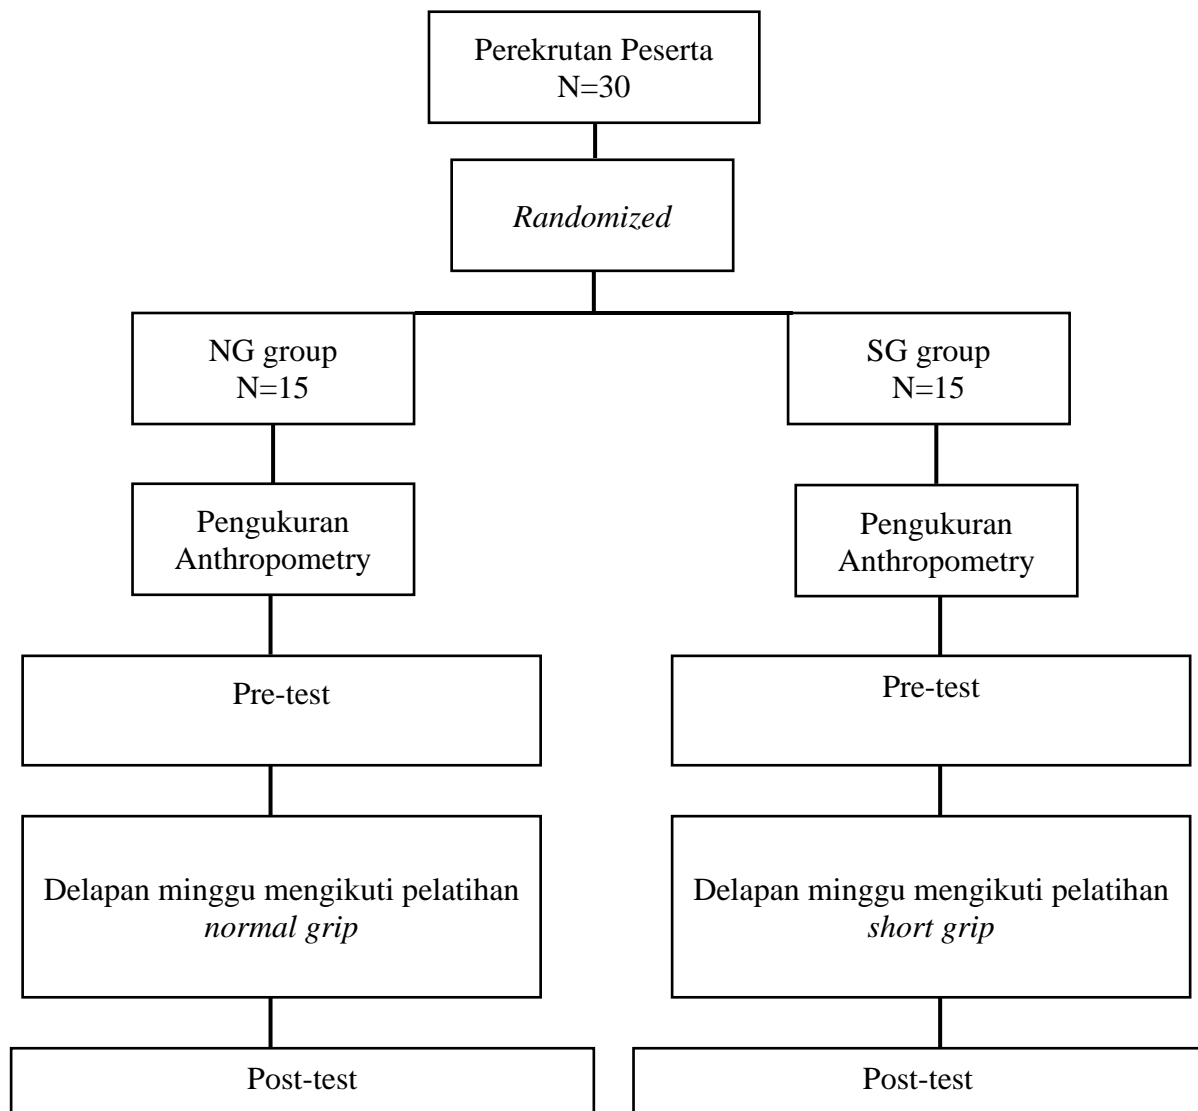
Perekrutan Peserta
N=30

*Randomized*

NG group
N=15

SG group
N=15

Pengukuran Anthropometry

Pengukuran Anthropometry

Pre-test

Pre-test

Delapan minggu mengikuti pelatihan *normal grip*

Delapan minggu mengikuti pelatihan *short grip*

Post-test

Post-test